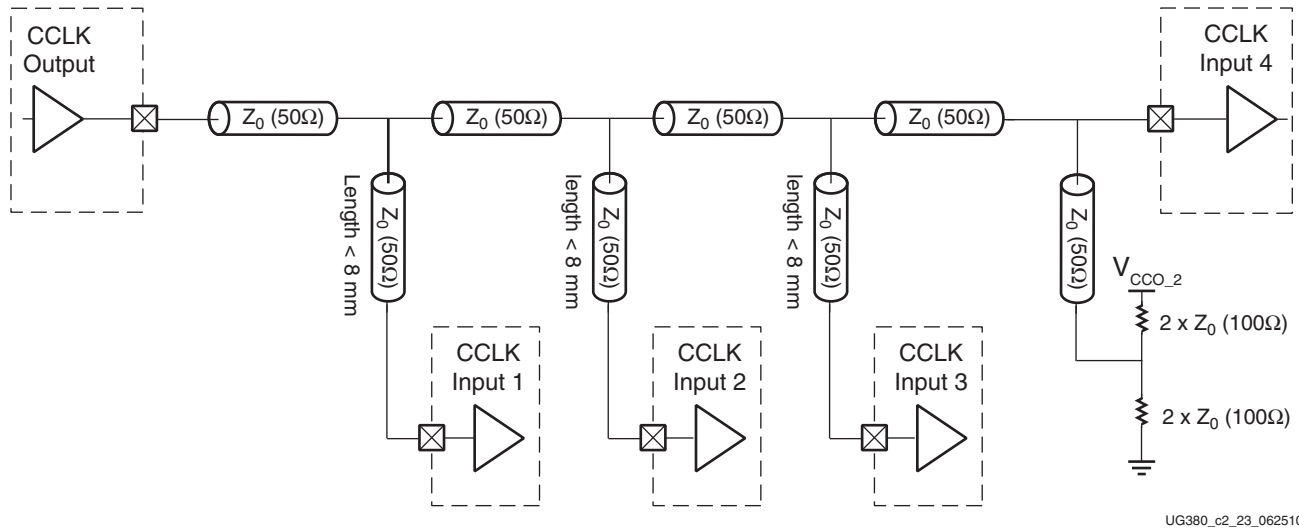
CCLK Output

$Z_0$ (50Ω)

$Z_0$ (50Ω)

$Z_0$ (50Ω)

$Z_0$ (50Ω)

CCLK Input 4

Length < 8 mm

$Z_0$ (50Ω)

length < 8 mm

$Z_0$ (50Ω)

length < 8 mm

$Z_0$ (50Ω)

$Z_0$ (50Ω)

$V_{CCO\_2}$

2 x $Z_0$ (100Ω)

2 x $Z_0$ (100Ω)

CCLK Input 1

CCLK Input 2

CCLK Input 3

UG380_c2_23_06251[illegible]